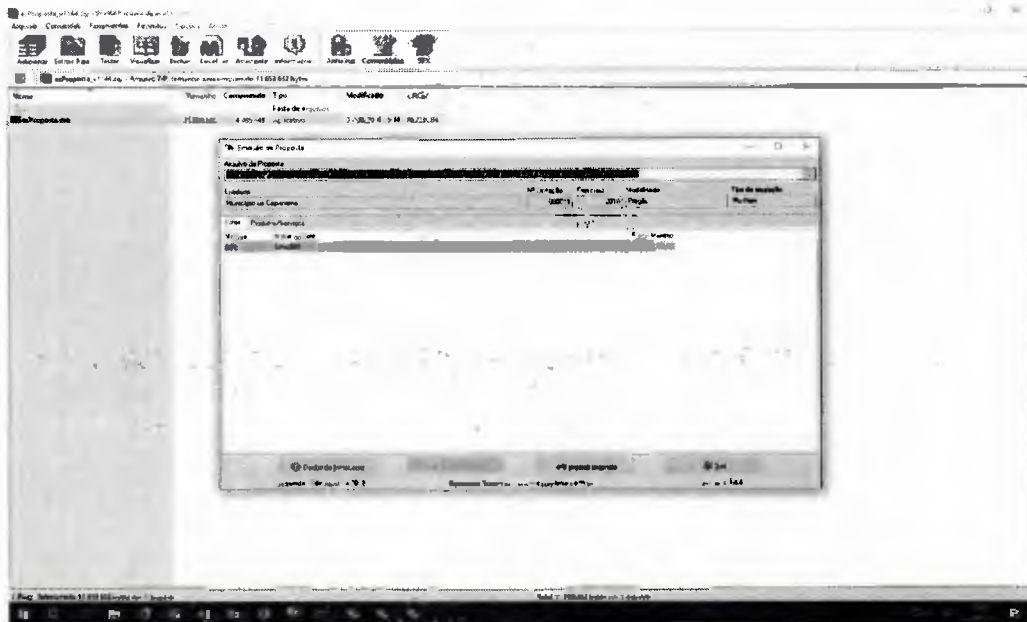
Arquivo Comandos Ferramentas Favoritos Opções Ajuda

Adicionar Extrair Para Testar Visualizar Excluir Localizar Assistente Informações Antivírus Comentários SFX

Nome | Tamanho | Comprimido | Tipo | Modificado | CRC32

Pasta de arquivos

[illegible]Proposta.esl | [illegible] | 4 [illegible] | Arquivo | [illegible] | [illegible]

Emissão de Proposta

Arquivo de Proposta

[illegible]

Licitante

Município de Caparaó

Nº Licitação | Processo | Modalidade | Tipo de apuração

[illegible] | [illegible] | Pregão | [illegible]

Lotes | Produtos/Serviços

Nº Lote | Valor do Lote

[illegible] | Lote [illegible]

Máximo

Dados do fornecedor | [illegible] | Salvar proposta | Sair

Total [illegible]